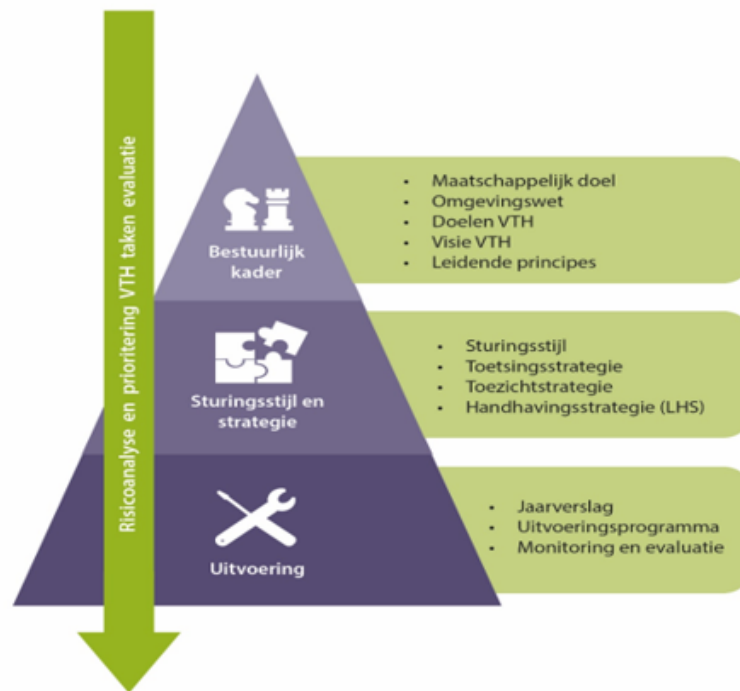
Risicoanalyse en prioritering VTH taken evaluatie

Bestuurlijk kader

- Maatschappelijk doel
- Omgevingswet
- Doelen VTH
- Visie VTH
- Leidende principes

Sturingsstijl en strategie

- Sturingsstijl
- Toetsingsstrategie
- Toezichtstrategie
- Handhavingsstrategie (LHS)

Uitvoering

- Jaarverslag
- Uitvoeringsprogramma
- Monitoring en evaluatie